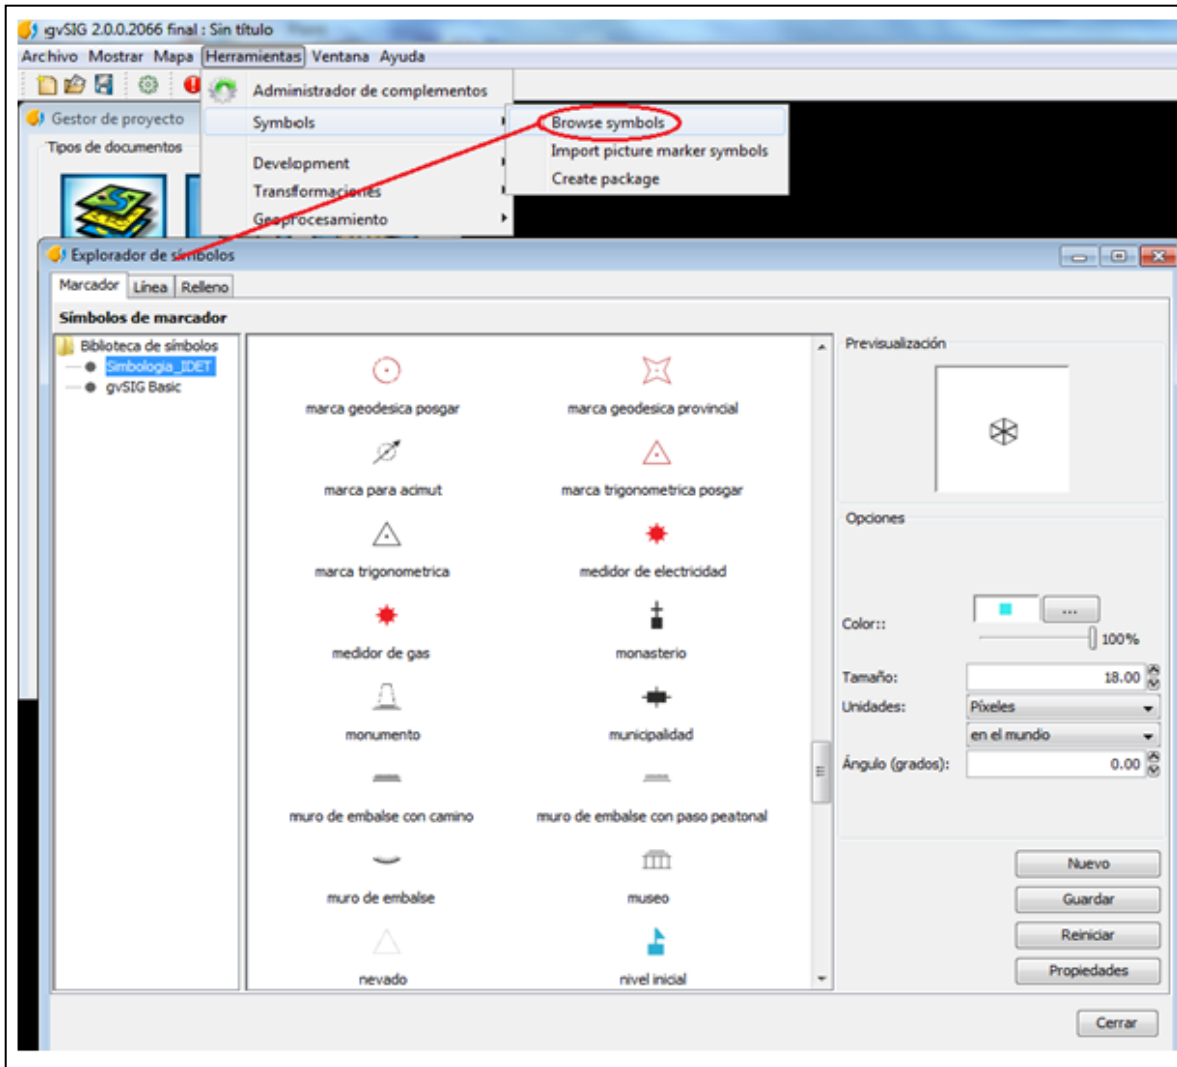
gvSIG 2.0.0.2066 final : Sin título

Archivo Mostrar Mapa Herramientas Ventana Ayuda

Administrador de complementos
Symbols
Development
Transformaciones
Geoprocesamiento

Browse symbols
Import picture marker symbols
Create package

Gestor de proyecto
Tipos de documentos

Explorador de símbolos

Marcador | Línea | Relleno

Símbolos de marcador

Biblioteca de símbolos
Simbologia_IDET
gvSIG Basic

marca geodesica posgar
marca geodesica provincial
marca para acimut
marca trigonometrica posgar
marca trigonometrica
medidor de electricidad
medidor de gas
monasterio
monumento
municipalidad
muro de embalse con camino
muro de embalse con paso peatonal
muro de embalse
museo
nevado
nivel inicial

Previsualización

Opciones

Color::
...
100%

Tamaño: 18.00
Unidades: Píxeles
en el mundo
Ángulo (grados): 0.00

Nuevo
Guardar
Reiniciar
Propiedades

Cerrar